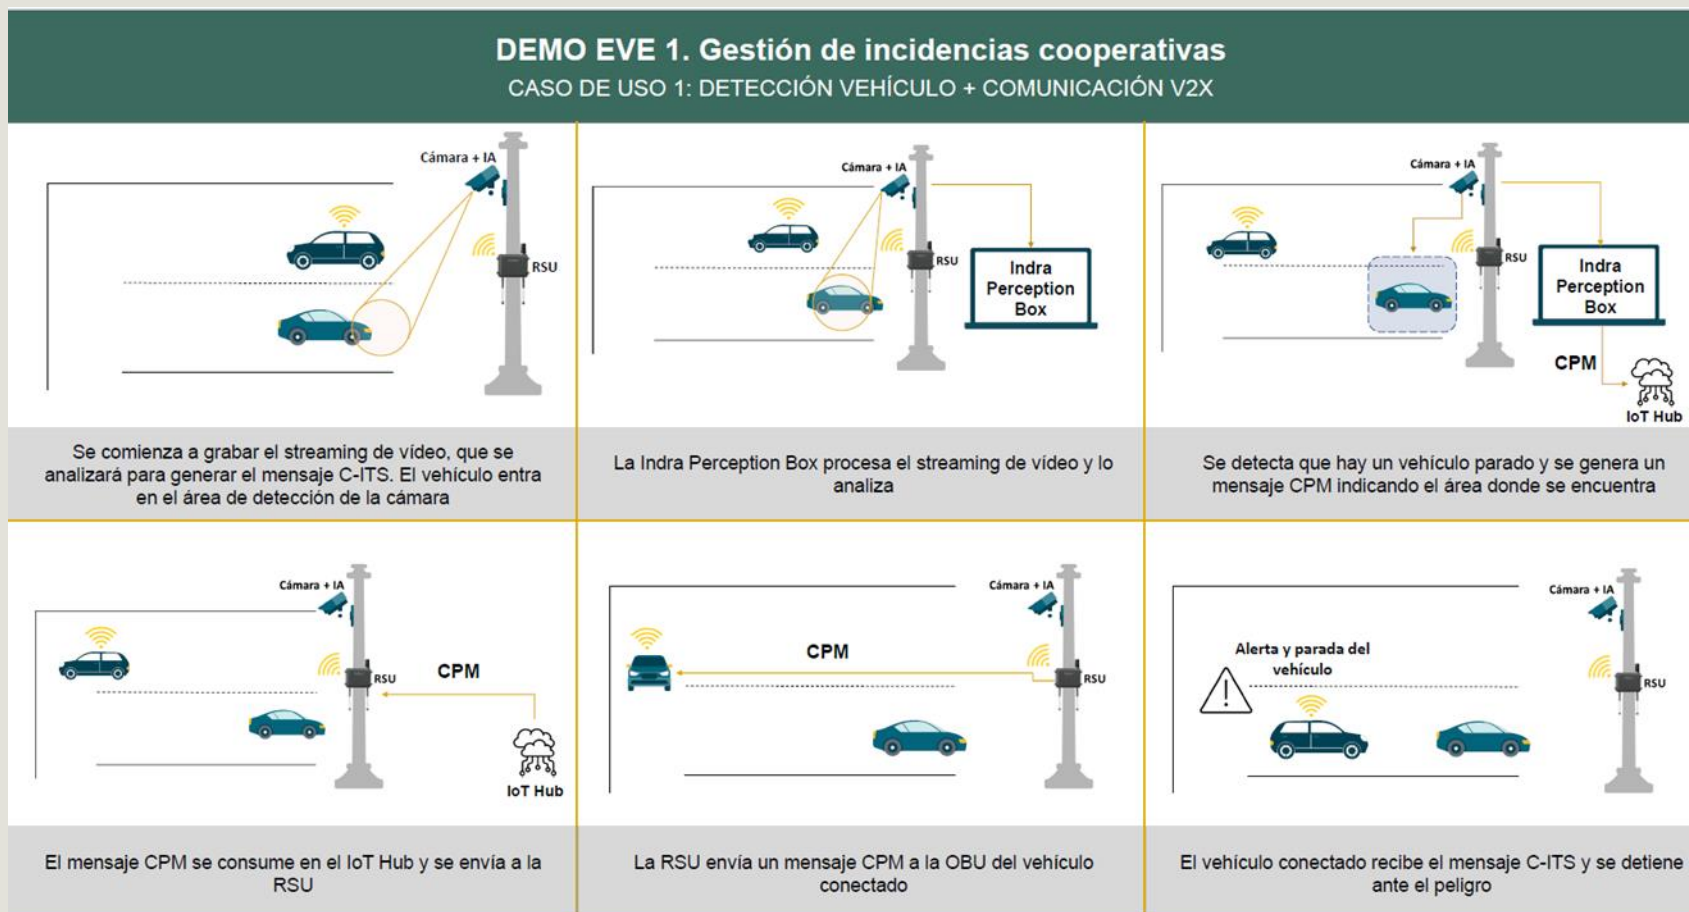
DEMO EVE 1. Gestión de incidencias cooperativas
CASO DE USO 1: DETECCIÓN VEHÍCULO + COMUNICACIÓN V2X

Cámara + IA
RSU

Se comienza a grabar el streaming de vídeo, que se analizará para generar el mensaje C-ITS. El vehículo entra en el área de detección de la cámara

Cámara + IA
RSU
Indra Perception Box

La Indra Perception Box procesa el streaming de vídeo y lo analiza

Cámara + IA
RSU
Indra Perception Box
CPM
IoT Hub

Se detecta que hay un vehículo parado y se genera un mensaje CPM indicando el área donde se encuentra

Cámara + IA
RSU
CPM
IoT Hub

El mensaje CPM se consume en el IoT Hub y se envía a la RSU

Cámara + IA
CPM
RSU

La RSU envía un mensaje CPM a la OBU del vehículo conectado

Cámara + IA
Alerta y parada del vehículo
RSU

El vehículo conectado recibe el mensaje C-ITS y se detiene ante el peligro